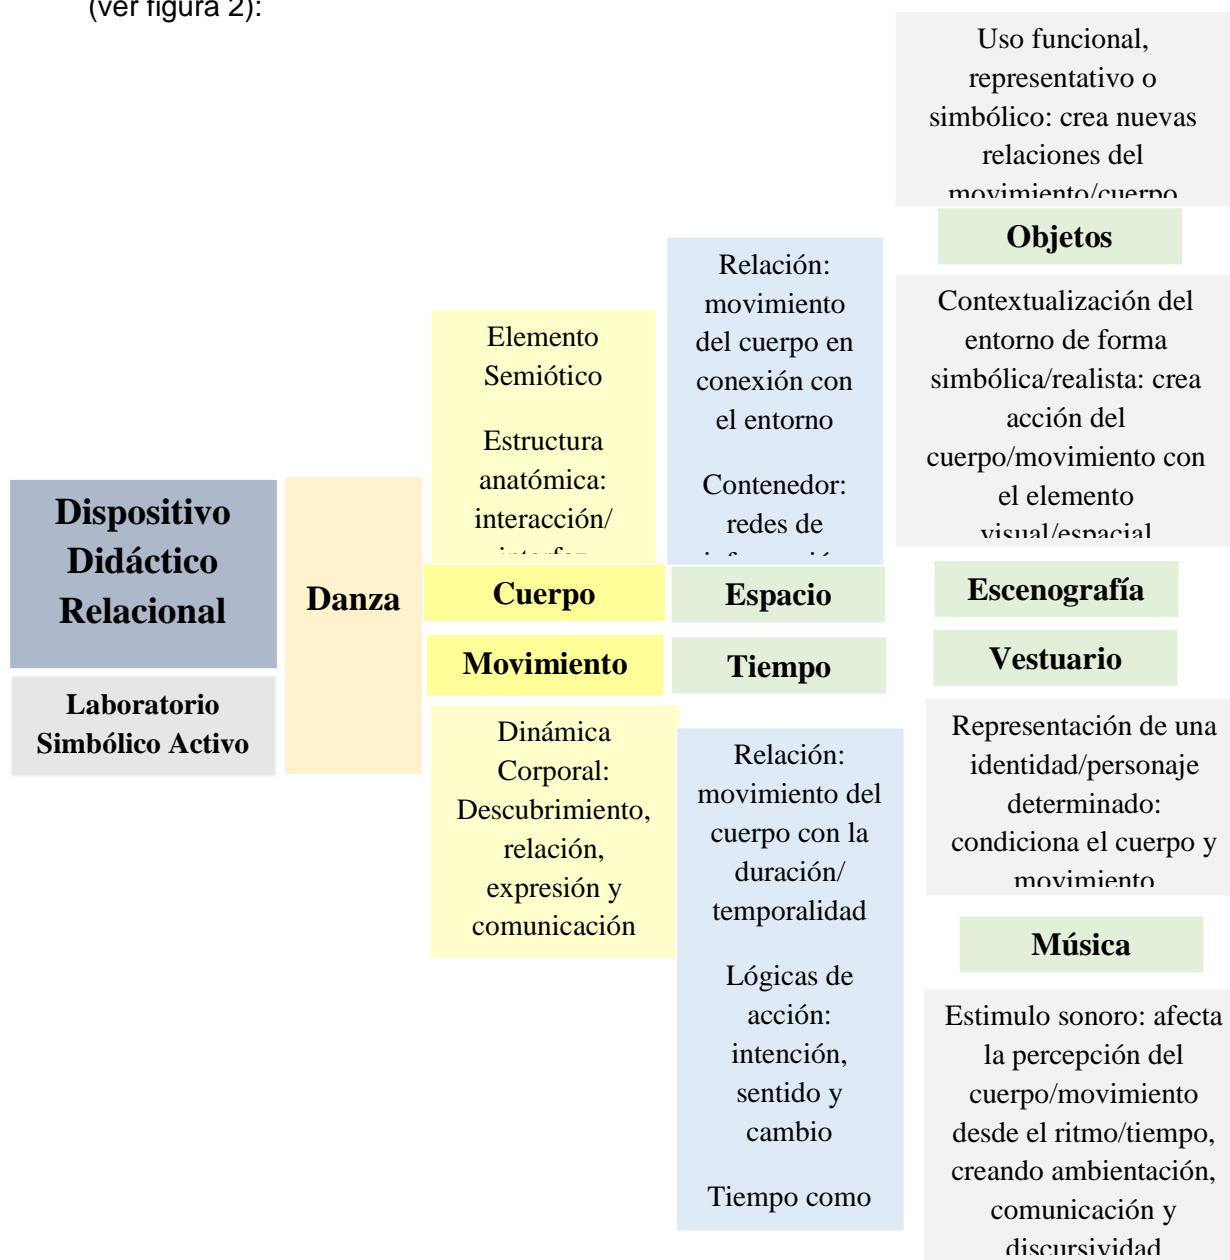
(ver figura 2):

Uso funcional, representativo o simbólico: crea nuevas relaciones del movimiento/cuerpo

Objetos

Relación: movimiento del cuerpo en conexión con el entorno

Contenedor: redes de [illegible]

Elemento Semiótico

Estructura anatómica: interacción/ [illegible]

Contextualización del entorno de forma simbólica/realista: crea acción del cuerpo/movimiento con el elemento visual/espacial

Dispositivo Didáctico Relacional

Laboratorio Simbólico Activo

Danza

Cuerpo

Espacio

Escenografía

Movimiento

Tiempo

Vestuario

Dinámica Corporal: Descubrimiento, relación, expresión y comunicación

Relación: movimiento del cuerpo con la duración/ temporalidad

Lógicas de acción: intención, sentido y cambio

Tiempo como

Representación de una identidad/personaje determinado: condiciona el cuerpo y movimiento

Música

Estimulo sonoro: afecta la percepción del cuerpo/movimiento desde el ritmo/tiempo, creando ambientación, comunicación y discursividad